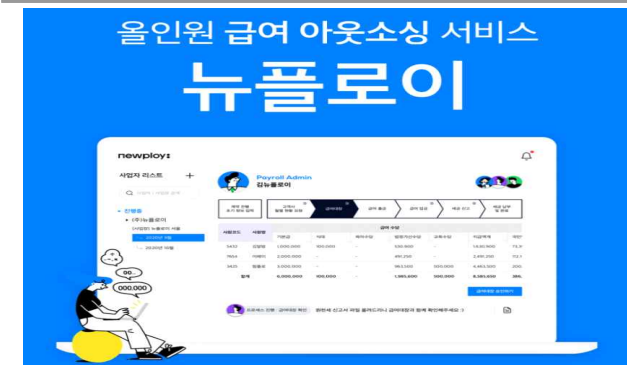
올인원 급여 아웃소싱 서비스

뉴플로이

newploy

사업자 리스트 +

Payroll Admin
김뉴플로이

(주)뉴플로이

2020년 9월

2020년 10월

OO...

000,000

| 사원코드 | 사원명 | 기본급 | 식대 | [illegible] | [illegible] | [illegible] | 지급액계 | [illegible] |
|---|---|---|---|---|---|---|---|---|
| 3432 | 김철범 | 1,000,000 | 100,000 | - | 330,900 | - | 1,430,900 | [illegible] |
| 7654 | 이혜진 | 2,000,000 | - | - | 490,230 | - | 2,490,230 | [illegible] |
| 3432 | 정윤호 | 3,000,000 | - | - | 963,000 | 500,000 | 4,463,500 | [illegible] |
| 합계 | | 6,000,000 | 100,000 | | 1,985,000 | 500,000 | 8,385,630 | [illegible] |